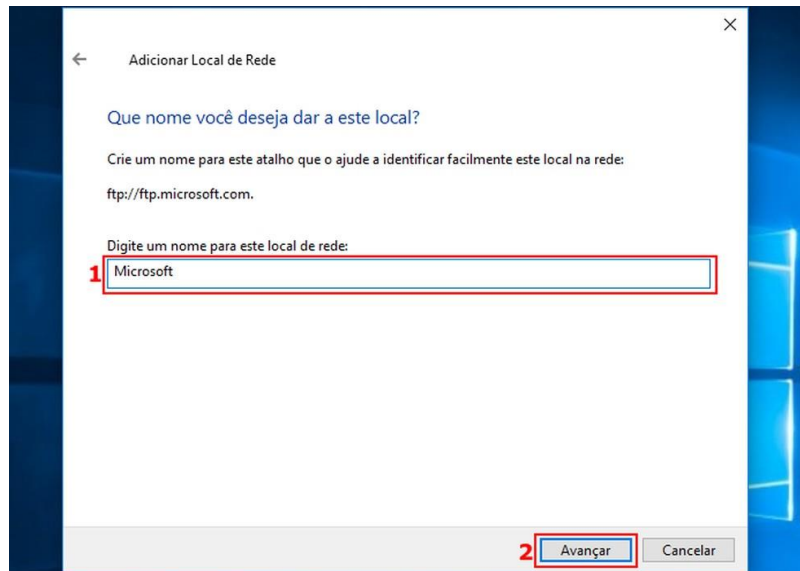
Adicionar Local de Rede

Que nome você deseja dar a este local?

Crie um nome para este atalho que o ajude a identificar facilmente este local na rede:

ftp://ftp.microsoft.com.

Digite um nome para este local de rede:

1 Microsoft

2 Avançar Cancelar